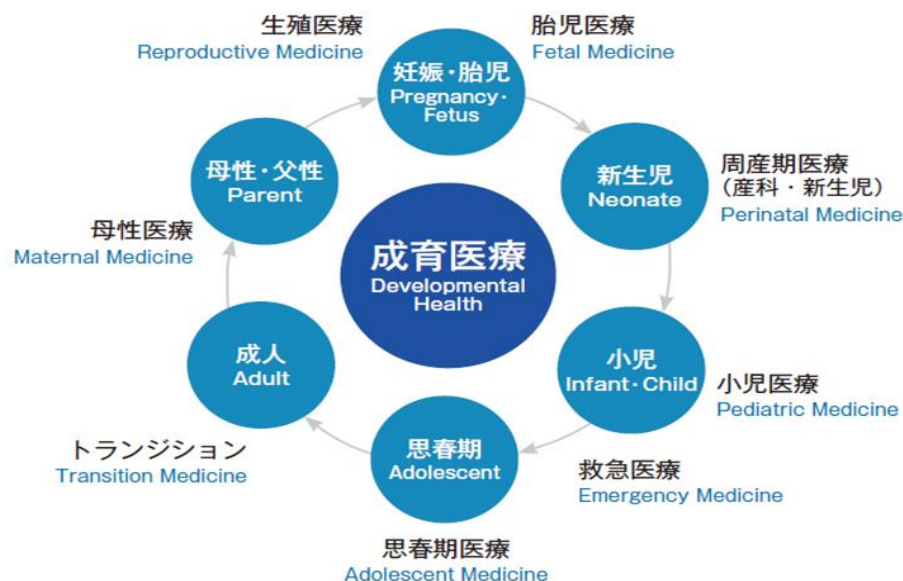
生殖医療
Reproductive Medicine

妊娠・胎児
Pregnancy・Fetus

胎児医療
Fetal Medicine

母性・父性
Parent

新生児
Neonate

周産期医療
（産科・新生児）
Perinatal Medicine

母性医療
Maternal Medicine

成育医療
Developmental Health

成人
Adult

小児
Infant・Child

小児医療
Pediatric Medicine

トランジション
Transition Medicine

思春期
Adolescent

救急医療
Emergency Medicine

思春期医療
Adolescent Medicine